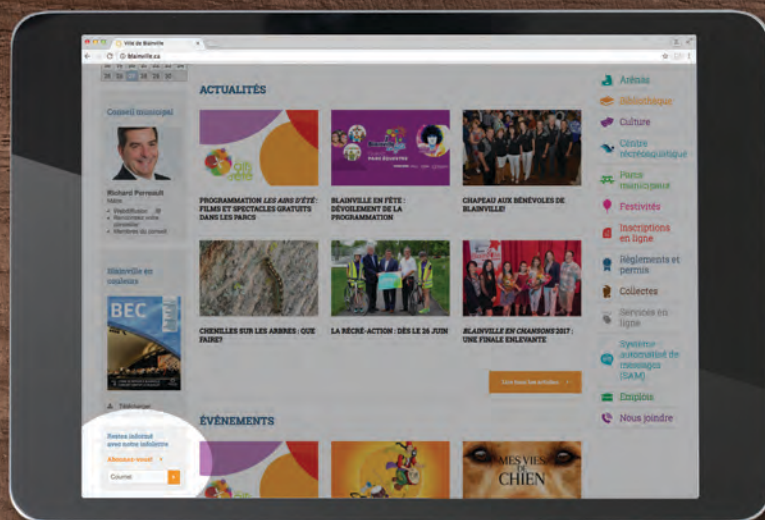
Ville de Blainville

blainville.ca

24 25 26 27 28 29 30

Conseil municipal

Richard Perreault
Maire

Biographie
Rencontrez votre conseiller
Membres du conseil

Blainville en couleurs

BEC

Télécharger

Restez informé avec notre infolettre

Abonnez-vous!

Courriel

ACTUALITÉS

PROGRAMMATION LES AIRS D'ÉTÉ : FILMS ET SPECTACLES GRATUITS DANS LES PARCS

BLAINVILLE EN FÊTE : DÉVOILEMENT DE LA PROGRAMMATION

CHAPEAU AUX BÉNÉVOLES DE BLAINVILLE!

CHENILLES SUR LES ARBRES : QUE FAIRE?

LA RÉCRÉ-ACTION : DÈS LE 26 JUIN

BLAINVILLE EN CHANSONS 2017 : UNE FINALE ENLEVANTE

Lire toutes les actualités

ÉVÉNEMENTS

MES VIES DE CHIEN

Arénas
Bibliothèque
Culture
Centre récréoaquatique
Parcs municipaux
Festivités
Inscriptions en ligne
Règlements et permis
Collectes
Services en ligne
Système automatisé de messages (SAM)
Emplois
Nous joindre